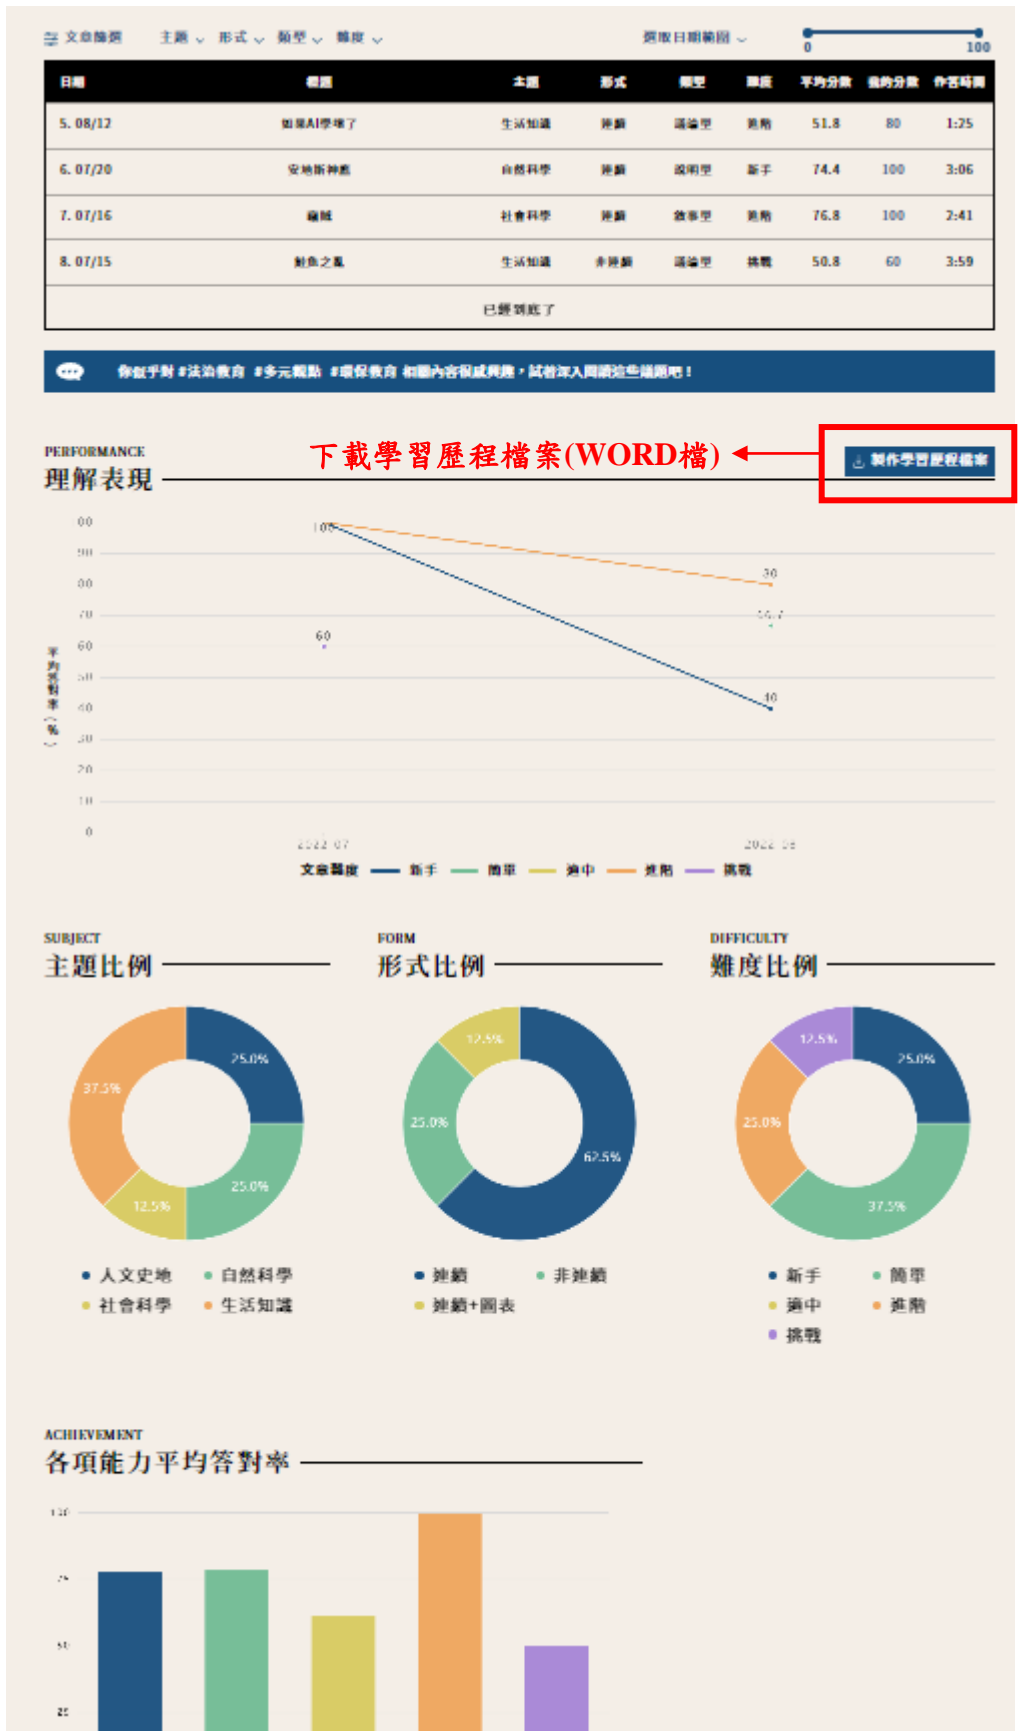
文章篩選 主題 形式 類型 難度 選取日期範圍 0 100

| 日期 | 標題 | 主題 | 形式 | 類型 | 難度 | 平均分數 | 我的分數 | 作答時間 |
|---|---|---|---|---|---|---|---|---|
| 5. 08/12 | 如果AI學壞了 | 生活知識 | 連續 | 議論型 | 進階 | 51.8 | 80 | 1:25 |
| 6. 07/20 | 安地斯神鷹 | 自然科學 | 連續 | 說明型 | 新手 | 74.4 | 100 | 3:06 |
| 7. 07/16 | 蘿蔔 | 社會科學 | 連續 | 敘事型 | 進階 | 76.8 | 100 | 2:41 |
| 8. 07/15 | 鮭魚之亂 | 生活知識 | 非連續 | 議論型 | 挑戰 | 50.8 | 60 | 3:59 |

已經到底了

你似乎對 #法治教育 #多元觀點 #環保教育 相關內容很感興趣，試著深入閱讀這些議題吧！

PERFORMANCE
理解表現

下載學習歷程檔案(WORD檔)

製作學習歷程檔案

平均答對率(%)
100 90 80 70 60 50 40 30 20 10 0
100 80 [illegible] 60 40
2022-07 2022-08
文章難度 新手 簡單 適中 進階 挑戰

SUBJECT
主題比例
25.0% 37.5% 25.0% 12.5%
人文史地 自然科學 社會科學 生活知識

FORM
形式比例
12.5% 25.0% 62.5%
連續 非連續 連續+圖表

DIFFICULTY
難度比例
12.5% 25.0% 25.0% 37.5%
新手 簡單 適中 進階 挑戰

ACHIEVEMENT
各項能力平均答對率
100 75 50 25